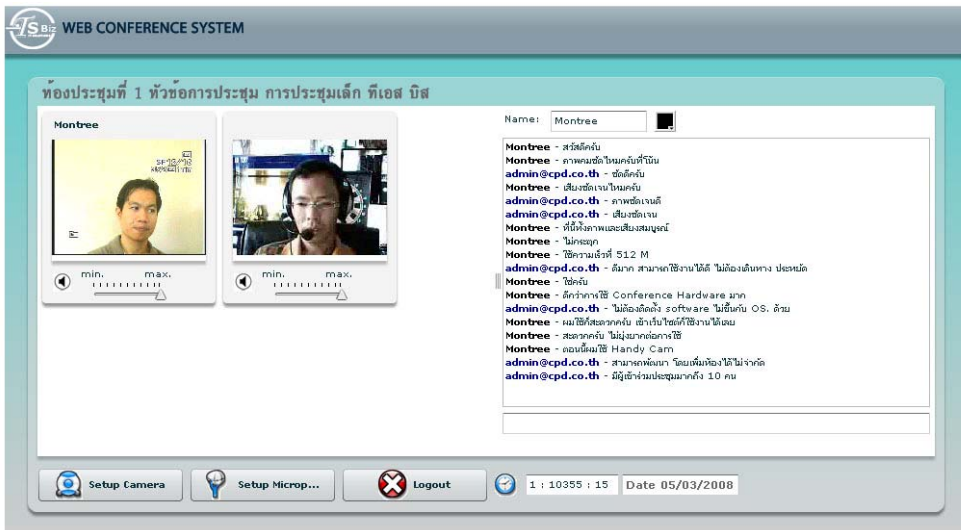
TSBiz WEB CONFERENCE SYSTEM

ห้องประชุมที่ 1 หัวข้อการประชุม การประชุมเด็ก ทีเอส บิส

Montree

min. max.

min. max.

Name: Montree

Montree - สวัสดีครับ
Montree - ภาพคมชัดไหมครับที่โน้น
admin@cpd.co.th - ชัดดีครับ
Montree - เสียงชัดเจนไหมครับ
admin@cpd.co.th - ภาพชัดเจนดี
admin@cpd.co.th - เสียงชัดเจน
Montree - ที่นี่ทั้งภาพและเสียงสมบูรณ์
Montree - ไม่กระตุก
Montree - ใช้ความเร็วที่ 512 M
admin@cpd.co.th - ดีมาก สามารถใช้งานได้ดี ไม่ต้องเดินทาง ประหยัด
Montree - ใช่ครับ
Montree - ถูกกว่าการใช้ Conference Hardware มาก
admin@cpd.co.th - ไม่ต้องติดตั้ง software ไม่ขึ้นกับ OS. ด้วย
Montree - ผมใช้ที่สะดวกครับ เข้าเว็บไซต์ก็ใช้งานได้เลย
Montree - สะดวกครับ ไม่ยุ่งยากต่อการใช้
Montree - ตอนนี้ผมใช้ Handy Cam
admin@cpd.co.th - สามารถพัฒนา โดยเพิ่มห้องได้ไม่จำกัด
admin@cpd.co.th - มีผู้เข้าร่วมประชุมมากถึง 10 คน

Setup Camera
Setup Microp...
Logout
1 : 10355 : 15
Date 05/03/2008